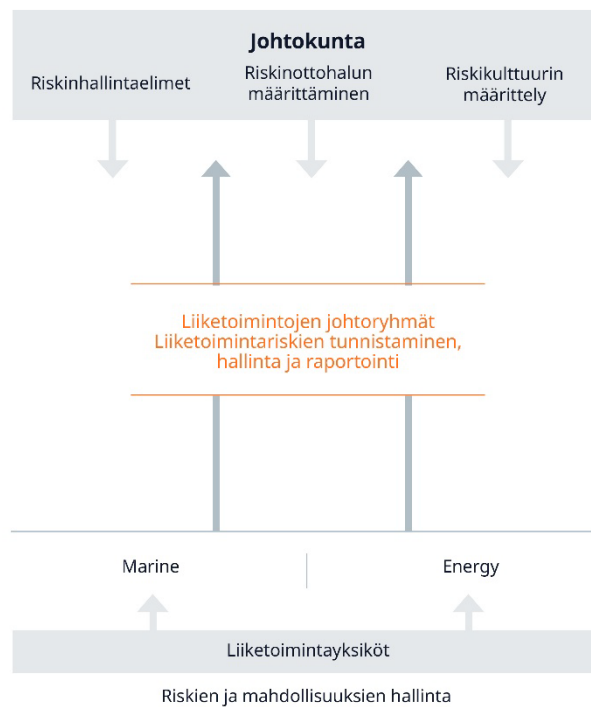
Johtokunta

Riskinhallintaelimet

Riskinottohalun määrittäminen

Riskikulttuurin määrittely

Liiketoimintojen johtoryhmät
Liiketoimintariskien tunnistaminen, hallinta ja raportointi

Marine

Energy

Liiketoimintayksiköt

Riskien ja mahdollisuuksien hallinta